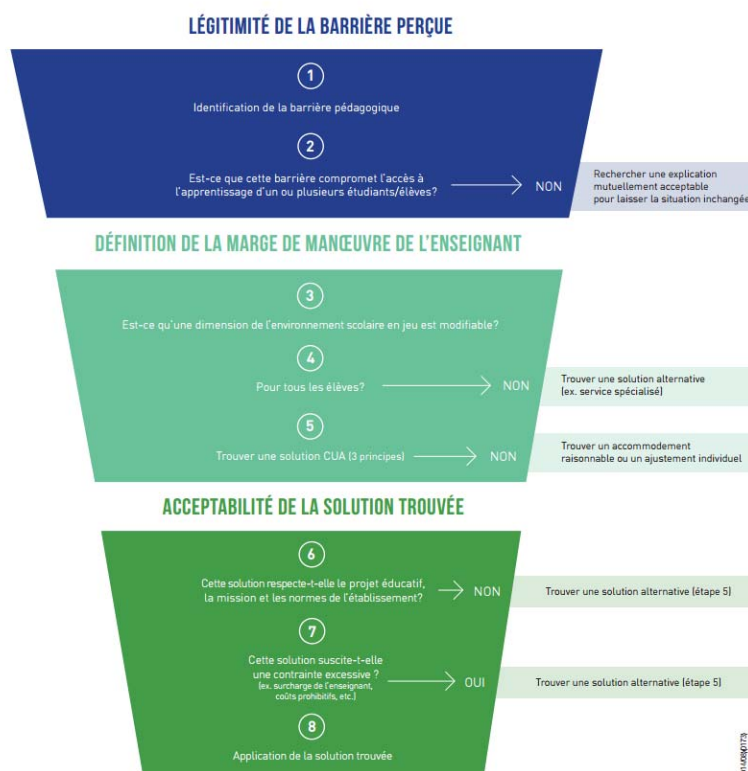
LÉGITIMITÉ DE LA BARRIÈRE PERÇUE

1

Identification de la barrière pédagogique

2

Est-ce que cette barrière compromet l'accès à l'apprentissage d'un ou plusieurs étudiants/élèves?

NON

Rechercher une explication mutuellement acceptable pour laisser la situation inchangée

DÉFINITION DE LA MARGE DE MANŒUVRE DE L'ENSEIGNANT

3

Est-ce qu'une dimension de l'environnement scolaire en jeu est modifiable?

4

Pour tous les élèves?

NON

Trouver une solution alternative (ex. service spécialisé)

5

Trouver une solution CUA (3 principes)

NON

Trouver un accommodement raisonnable ou un ajustement individuel

ACCEPTABILITÉ DE LA SOLUTION TROUVÉE

6

Cette solution respecte-t-elle le projet éducatif, la mission et les normes de l'établissement?

NON

Trouver une solution alternative (étape 5)

7

Cette solution suscite-t-elle une contrainte excessive ? (ex. surcharge de l'enseignant, coûts prohibitifs, etc.)

OUI

Trouver une solution alternative (étape 5)

8

Application de la solution trouvée

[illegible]